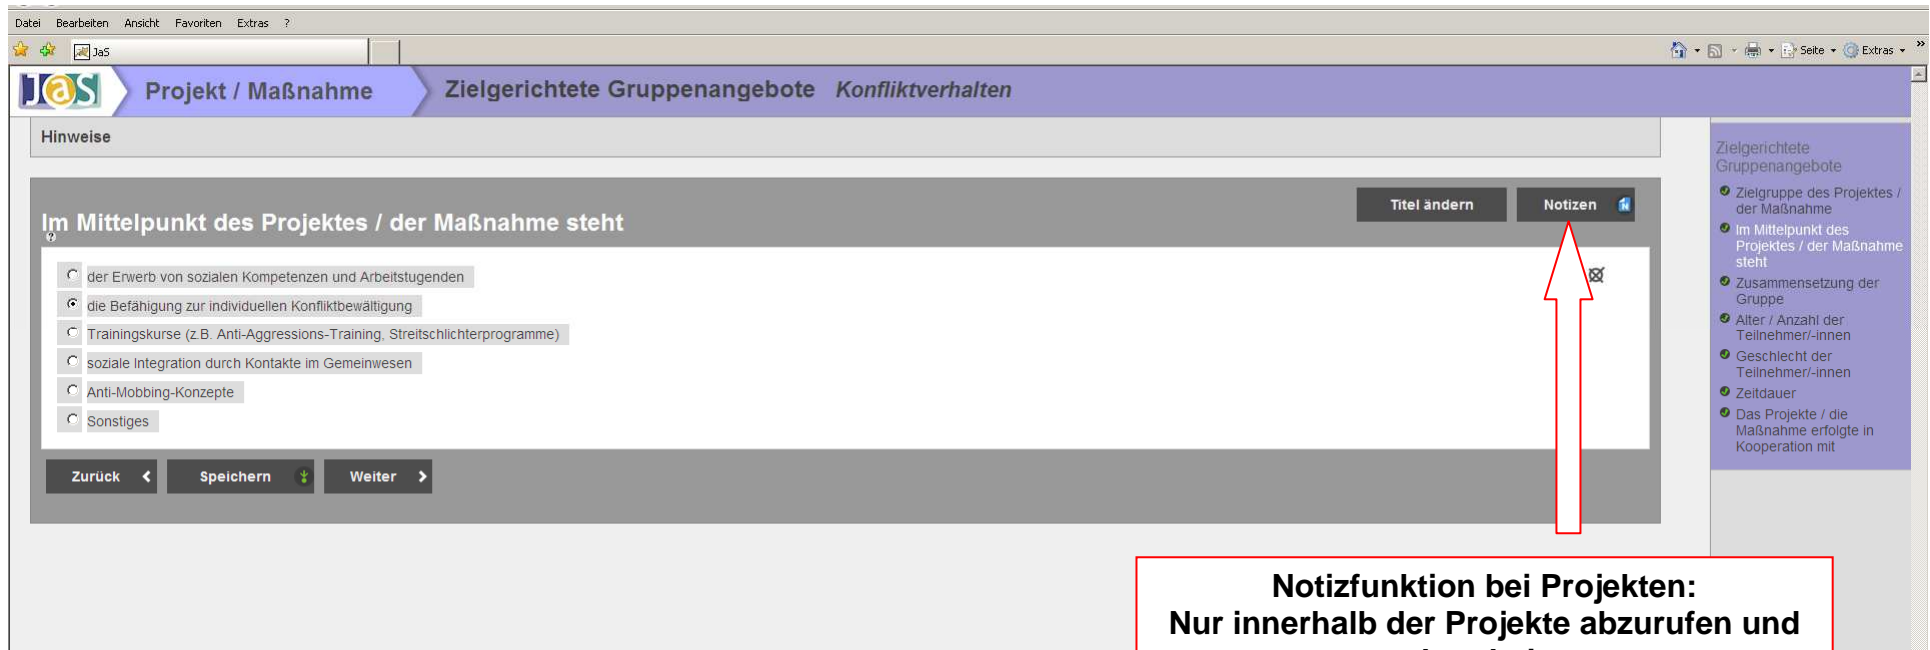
Datei Bearbeiten Ansicht Favoriten Extras ?

JaS

Seite Extras

JaS Projekt / Maßnahme Zielgerichtete Gruppenangebote Konfliktverhalten

Hinweise

Im Mittelpunkt des Projektes / der Maßnahme steht

Titel ändern Notizen

der Erwerb von sozialen Kompetenzen und Arbeitstugenden
die Befähigung zur individuellen Konfliktbewältigung
Trainingskurse (z.B. Anti-Aggressions-Training, Streitschlichterprogramme)
soziale Integration durch Kontakte im Gemeinwesen
Anti-Mobbing-Konzepte
Sonstiges

Zurück Speichern Weiter

Zielgerichtete Gruppenangebote
Zielgruppe des Projektes / der Maßnahme
Im Mittelpunkt des Projektes / der Maßnahme steht
Zusammensetzung der Gruppe
Alter / Anzahl der Teilnehmer/-innen
Geschlecht der Teilnehmer/-innen
Zeitdauer
Das Projekte / die Maßnahme erfolgte in Kooperation mit

Notizfunktion bei Projekten:
Nur innerhalb der Projekte abzurufen und
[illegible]